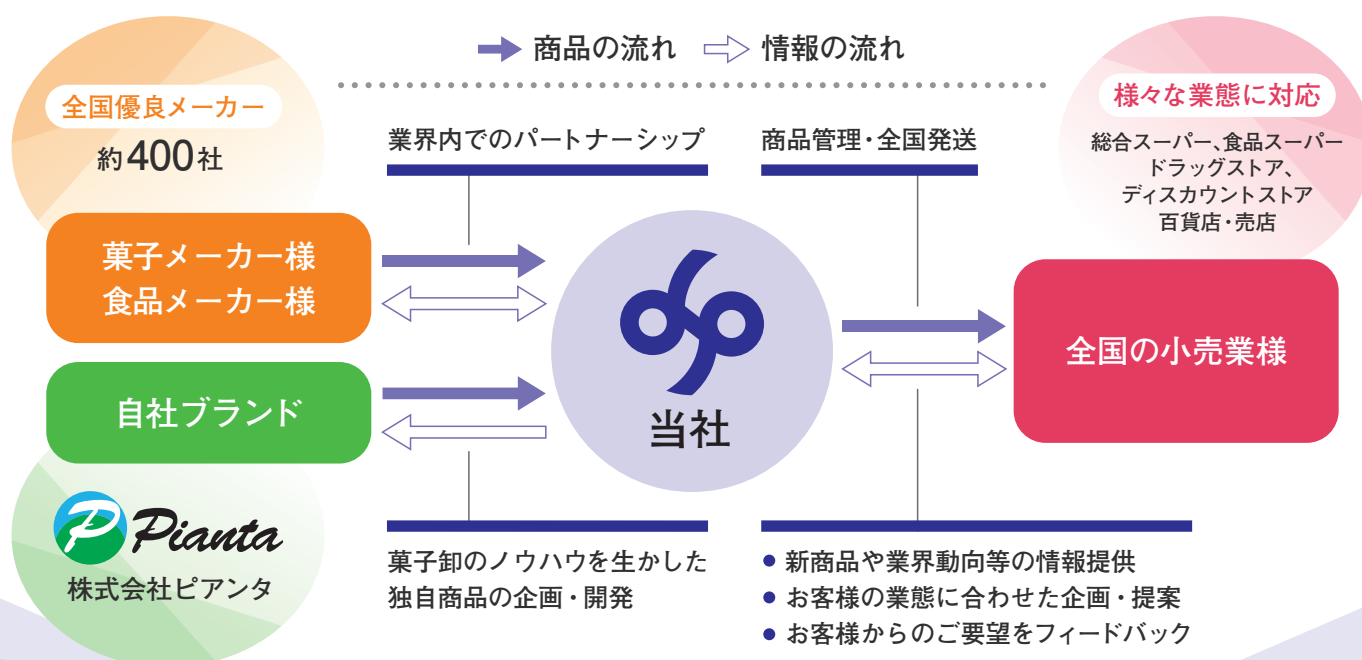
商品の流れ　情報の流れ

全国優良メーカー
約400社

菓子メーカー様
食品メーカー様

自社ブランド

Pianta
株式会社ピアンタ

業界内でのパートナーシップ

菓子卸のノウハウを生かした独自商品の企画・開発

当社

商品管理・全国発送

● 新商品や業界動向等の情報提供
● お客様の業態に合わせた企画・提案
● お客様からのご要望をフィードバック

様々な業態に対応
総合スーパー、食品スーパー
ドラッグストア、
ディスカウントストア
百貨店・売店

全国の小売業様